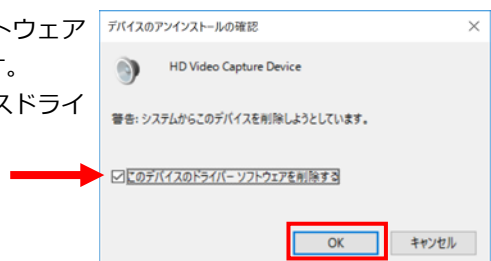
トウェア
ー。
スドライ

デバイスのアンインストールの確認

×

HD Video Capture Device

警告: システムからこのデバイスを削除しようとしています。

☑ このデバイスのドライバー ソフトウェアを削除する

OK

キャンセル